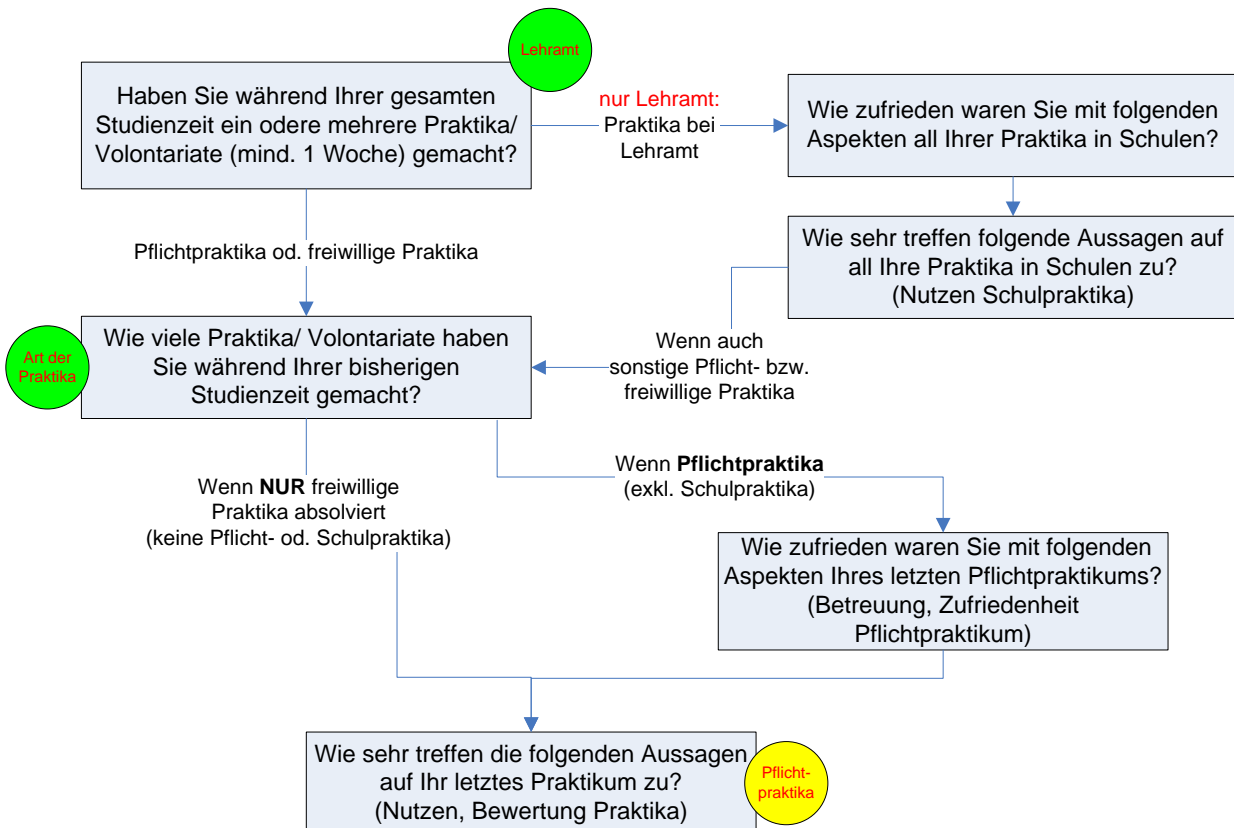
Lehramt

Haben Sie während Ihrer gesamten Studienzeit ein odere mehrere Praktika/ Volontariate (mind. 1 Woche) gemacht?

nur Lehramt:
Praktika bei Lehramt

Wie zufrieden waren Sie mit folgenden Aspekten all Ihrer Praktika in Schulen?

Wie sehr treffen folgende Aussagen auf all Ihre Praktika in Schulen zu? (Nutzen Schulpraktika)

Pflichtpraktika od. freiwillige Praktika

Wenn auch sonstige Pflicht- bzw. freiwillige Praktika

Art der Praktika

Wie viele Praktika/ Volontariate haben Sie während Ihrer bisherigen Studienzeit gemacht?

Wenn **Pflichtpraktika** (exkl. Schulpraktika)

Wenn **NUR** freiwillige Praktika absolviert (keine Pflicht- od. Schulpraktika)

Wie zufrieden waren Sie mit folgenden Aspekten Ihres letzten Pflichtpraktikums? (Betreuung, Zufriedenheit Pflichtpraktikum)

Wie sehr treffen die folgenden Aussagen auf Ihr letztes Praktikum zu? (Nutzen, Bewertung Praktika)

Pflicht-praktika